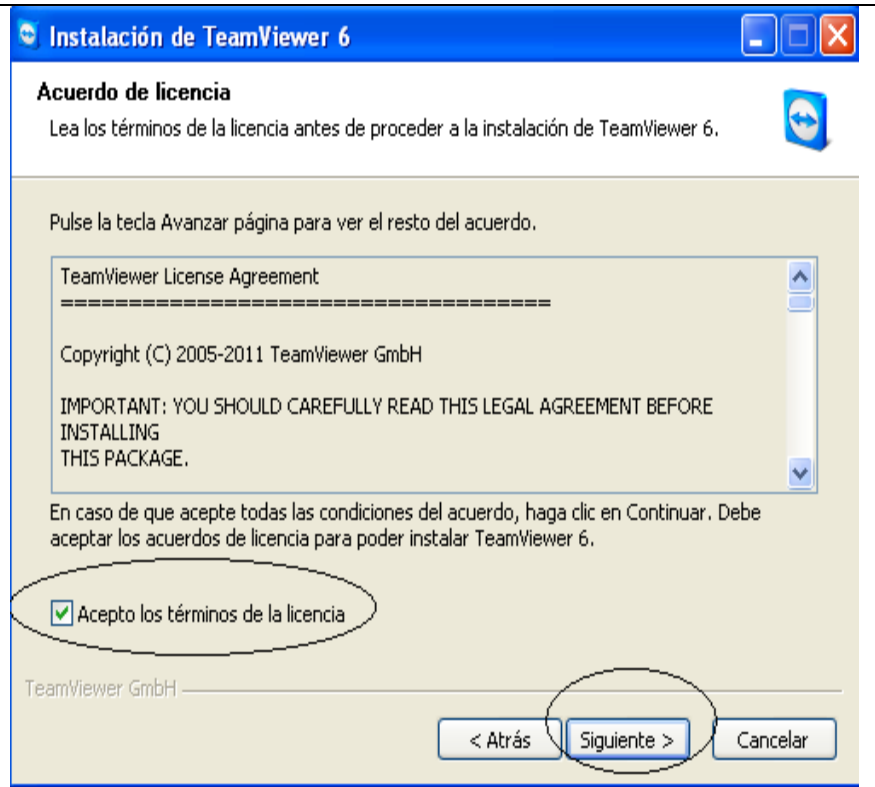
Instalación de TeamViewer 6

Acuerdo de licencia

Lea los términos de la licencia antes de proceder a la instalación de TeamViewer 6.

Pulse la tecla Avanzar página para ver el resto del acuerdo.

TeamViewer License Agreement
====================================

Copyright (C) 2005-2011 TeamViewer GmbH

IMPORTANT: YOU SHOULD CAREFULLY READ THIS LEGAL AGREEMENT BEFORE INSTALLING
THIS PACKAGE.

En caso de que acepte todas las condiciones del acuerdo, haga clic en Continuar. Debe aceptar los acuerdos de licencia para poder instalar TeamViewer 6.

Acepto los términos de la licencia

TeamViewer GmbH

< Atrás

Siguiente >

Cancelar